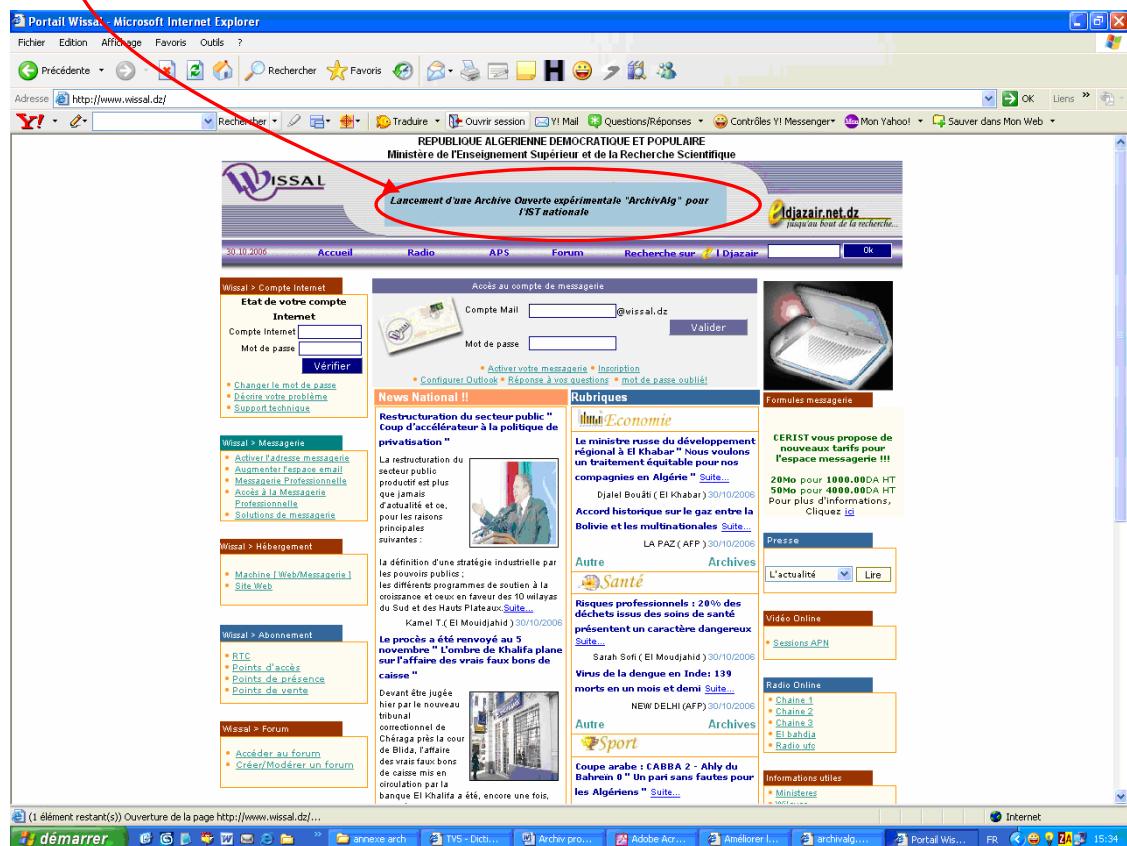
Portail Wissal - Microsoft Internet Explorer

Fichier Edition Affichage Favoris Outils ?

Précédente Rechercher Favoris

Adresse http://www.wissal.dz/ OK Liens

Y! Rechercher Traduire Ouvrir session Y! Mail Questions/Réponses Contrôles Y! Messenger Mon Yahoo! Sauver dans Mon Web

REPUBLIQUE ALGERIENNE DEMOCRATIQUE ET POPULAIRE
Ministère de l'Enseignement Supérieur et de la Recherche Scientifique

WISSAL

Lancement d'une Archive Ouverte expérimentale "ArchivAlg" pour l'IST nationale

Eldjazair.net.dz jusqu'au bout de la recherche...

30.10.2006 Accueil Radio APS Forum Recherche sur El Djazair Ok

Wissal > Compte Internet
Etat de votre compte Internet
Compte Internet
Mot de passe
Vérifier
• Changer le mot de passe
• Décrire votre problème
• Support technique

Wissal > Messagerie
• Activer l'adresse messagerie
• Augmenter l'espace email
• Messagerie Professionnelle
• Accès à la Messagerie Professionnelle
• Solutions de messagerie

Wissal > Hébergement
• Machine [ Web/Messagerie ]
• Site Web

Wissal > Abonnement
• RTC
• Points d'accès
• Points de présence
• Points de vente

Wissal > Forum
• Accéder au forum
• Créer/Modérer un forum

Accès au compte de messagerie
Compte Mail @wissal.dz
Valider
Mot de passe
• Activer votre messagerie • Inscription
• Configurer Outlook • Réponse à vos questions • mot de passe oublié!

News National !!

Restructuration du secteur public " Coup d'accélérateur à la politique de privatisation "

La restructuration du secteur public productif est plus que jamais d'actualité et ce, pour les raisons principales suivantes :
la définition d'une stratégie industrielle par les pouvoirs publics ;
les différents programmes de soutien à la croissance et ceux en faveur des 10 wilayas du Sud et des Hauts Plateaux.Suite...
Kamel T.( El Mouidjahid ) 30/10/2006

Le procès a été renvoyé au 5 novembre " L'ombre de Khalifa plane sur l'affaire des vrais faux bons de caisse "

Devant être jugée hier par le nouveau tribunal correctionnel de Chéraga près la cour de Blida, l'affaire des vrais faux bons de caisse mis en circulation par la banque El Khalifa a été, encore une fois,

Rubriques
Economie
Le ministre russe du développement régional à El Khabar " Nous voulons un traitement équitable pour nos compagnies en Algérie " Suite...
Djalel Bouâti ( El Khabar ) 30/10/2006
Accord historique sur le gaz entre la Bolivie et les multinationales Suite...
LA PAZ ( AFP ) 30/10/2006
Autre Archives
Santé
Risques professionnels : 20% des déchets issus des soins de santé présentent un caractère dangereux Suite...
Sarah Sofi ( El Moudjahid ) 30/10/2006
Virus de la dengue en Inde: 139 morts en un mois et demi Suite...
NEW DELHI (AFP) 30/10/2006
Autre Archives
Sport
Coupe arabe : CABBA 2 - Ahly du Bahreïn 0 " Un pari sans fautes pour les Algériens " Suite...

Formules messagerie
CERIST vous propose de nouveaux tarifs pour l'espace messagerie !!!
20Mo pour 1000.00DA HT
50Mo pour 4000.00DA HT
Pour plus d'informations, Cliquez ici

Presse
L'actualité Lire

Vidéo Online
• Sessions APN

Radio Online
• Chaine 1
• Chaine 2
• Chaine 3
• El bahdja
• Radio ufc

Informations utiles
• Ministeres
• Wilayas

(1 élément restant(s)) Ouverture de la page http://www.wissal.dz/... Internet

démarrer annexe arch TV5 - Dicti... Archiv pro... Adobe Acr... Améliorer l... archivalg.... Portail Wis... FR 15:34